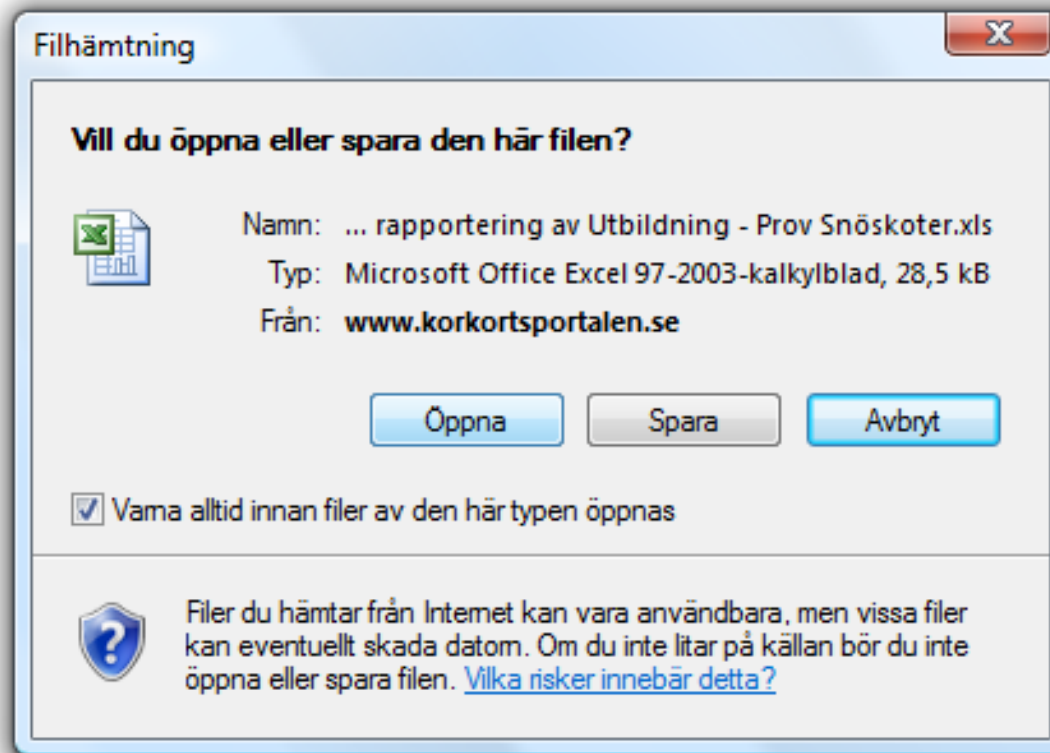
Filhämtning

X

Vill du öppna eller spara den här filen?

Namn: ... rapportering av Utbildning - Prov Snöskoter.xls

Typ: Microsoft Office Excel 97-2003-kalkylblad, 28,5 kB

Från: www.korkortsportalen.se

Öppna Spara Avbryt

Varna alltid innan filer av den här typen öppnas

Filer du hämtar från Internet kan vara användbara, men vissa filer kan eventuellt skada datorn. Om du inte litar på källan bör du inte öppna eller spara filen. Vilka risker innebär detta?